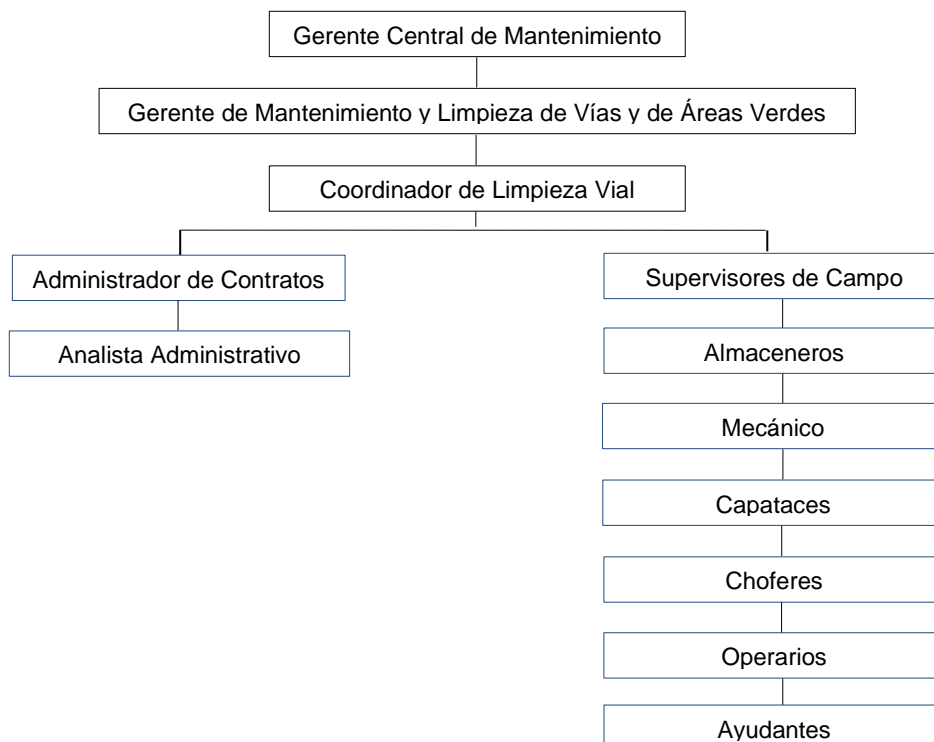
Gerente Central de Mantenimiento

Gerente de Mantenimiento y Limpieza de Vías y de Áreas Verdes

Coordinador de Limpieza Vial

Administrador de Contratos

Analista Administrativo

Supervisores de Campo

Almaceneros

Mecánico

Capataces

Choferes

Operarios

Ayudantes